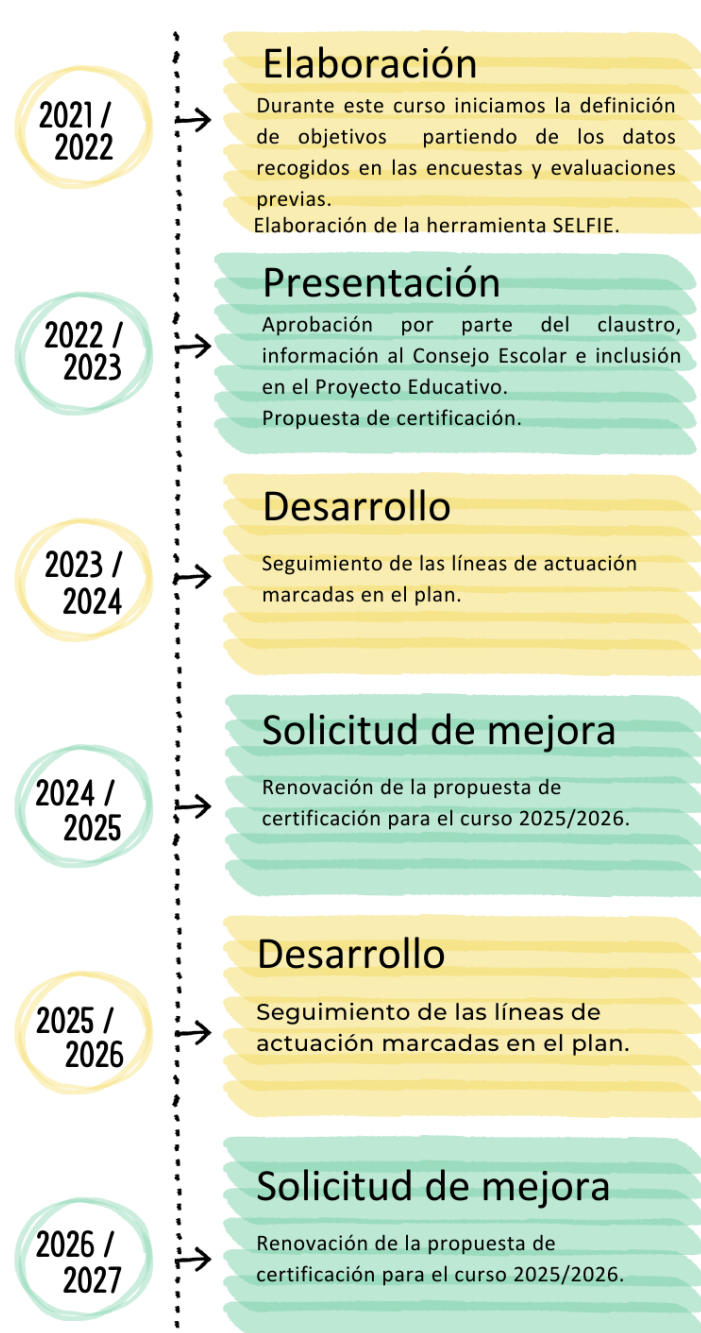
2021 / 2022

Elaboración

Durante este curso iniciamos la definición de objetivos partiendo de los datos recogidos en las encuestas y evaluaciones previas.
Elaboración de la herramienta SELFIE.

2022 / 2023

Presentación

Aprobación por parte del claustro, información al Consejo Escolar e inclusión en el Proyecto Educativo.
Propuesta de certificación.

2023 / 2024

Desarrollo

Seguimiento de las líneas de actuación marcadas en el plan.

2024 / 2025

Solicitud de mejora

Renovación de la propuesta de certificación para el curso 2025/2026.

2025 / 2026

Desarrollo

Seguimiento de las líneas de actuación marcadas en el plan.

2026 / 2027

Solicitud de mejora

Renovación de la propuesta de certificación para el curso 2025/2026.